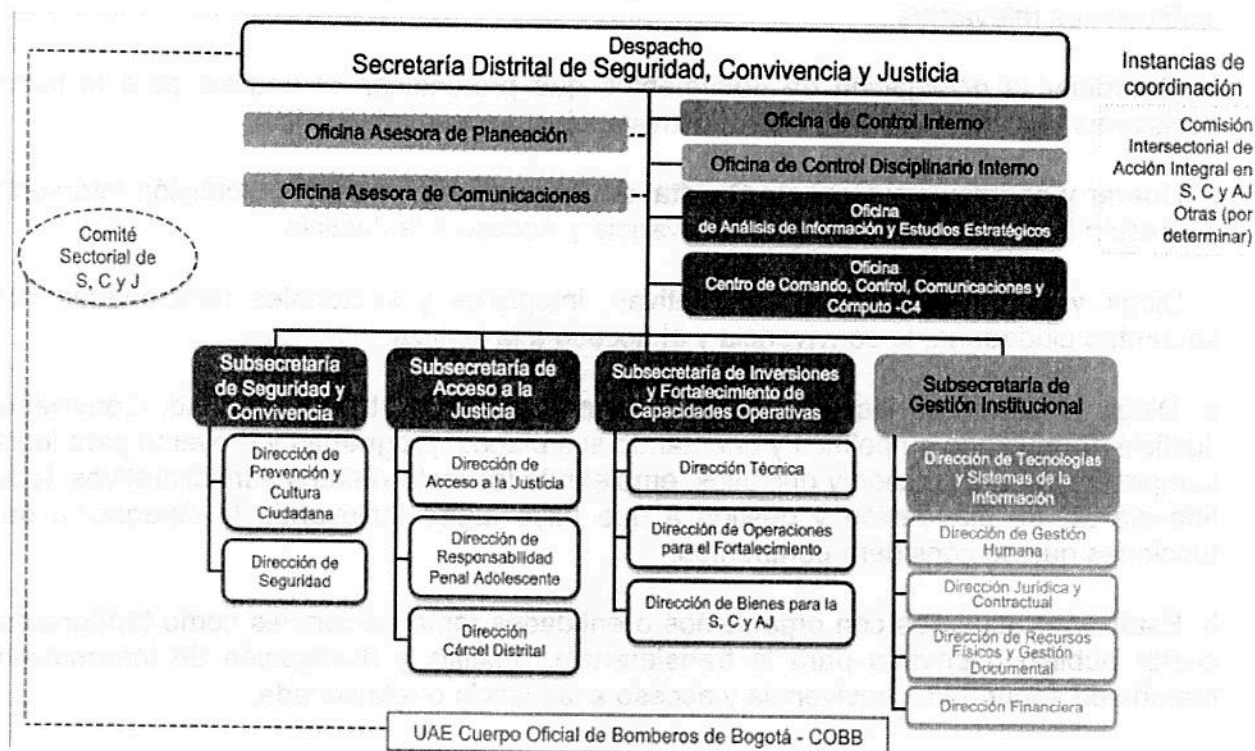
Despacho
Secretaría Distrital de Seguridad, Convivencia y Justicia

Instancias de coordinación

Comisión Intersectorial de Acción Integral en S, C y AJ
Otras (por determinar)

Oficina Asesora de Planeación

Oficina Asesora de Comunicaciones

Oficina de Control Interno

Oficina de Control Disciplinario Interno

Oficina de Análisis de Información y Estudios Estratégicos

Oficina Centro de Comando, Control, Comunicaciones y Cómputo -C4

Comité Sectorial de S, C y J

Subsecretaría de Seguridad y Convivencia

Dirección de Prevención y Cultura Ciudadana

Dirección de Seguridad

Subsecretaría de Acceso a la Justicia

Dirección de Acceso a la Justicia

Dirección de Responsabilidad Penal Adolescente

Dirección Cárcel Distrital

Subsecretaría de Inversiones y Fortalecimiento de Capacidades Operativas

Dirección Técnica

Dirección de Operaciones para el Fortalecimiento

Dirección de Bienes para la S, C y AJ

Subsecretaría de Gestión Institucional

Dirección de Tecnologías y Sistemas de la Información

Dirección de Gestión Humana

Dirección Jurídica y Contractual

Dirección de Recursos Físicos y Gestión Documental

Dirección Financiera

UAE Cuerpo Oficial de Bomberos de Bogotá - COBB